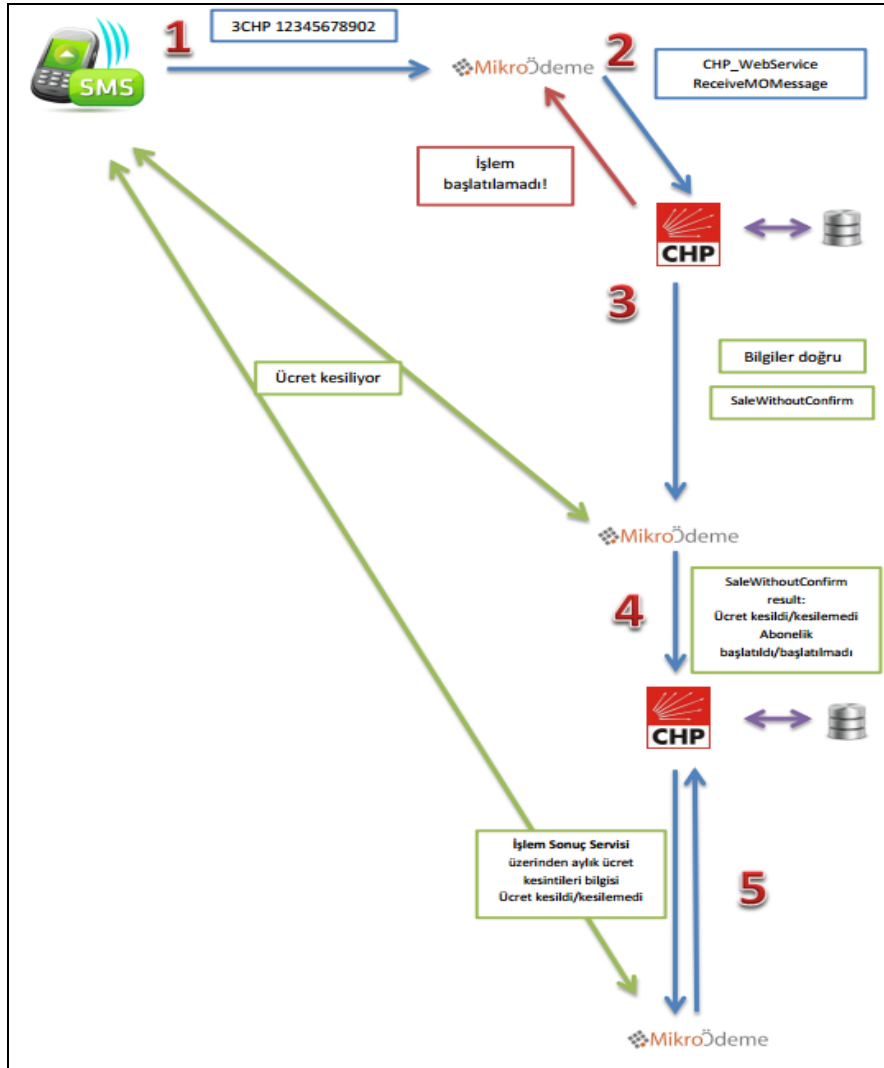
SMS

1

3CHP 12345678902

MikroÖdeme

2

CHP_WebService ReceiveMOMessage

İşlem başlatılamadı!

CHP

3

Bilgiler doğru

SaleWithoutConfirm

Ücret kesiliyor

MikroÖdeme

4

SaleWithoutConfirm result: Ücret kesildi/kesilemedi Abonelik başlatıldı/başlatılmadı

CHP

İşlem Sonuç Servisi üzerinden aylık ücret kesintileri bilgisi Ücret kesildi/kesilemedi

5

MikroÖdeme